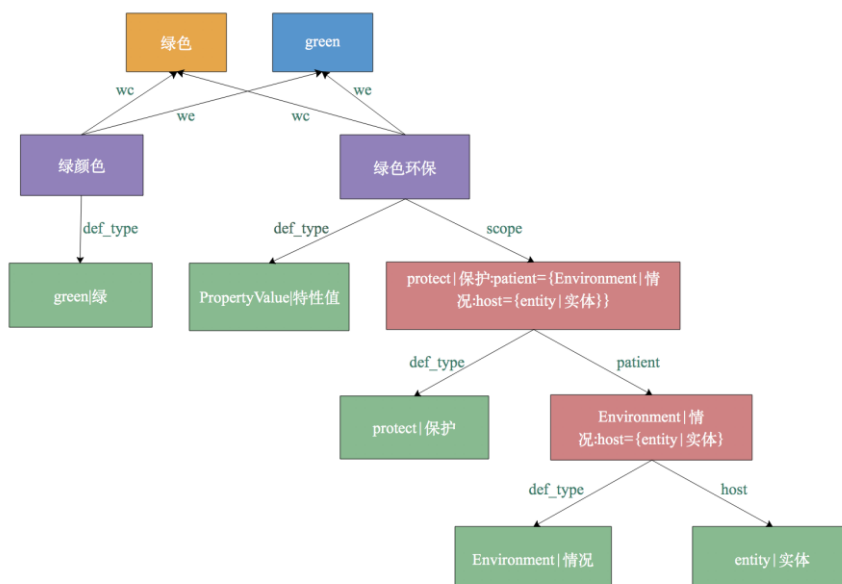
绿色

green

wc

we

we

wc

绿颜色

绿色环保

def_type

def_type

scope

green|绿

PropertyValue|特性值

protect|保护:patient={Environment|情况:host={entity|实体}}

def_type

patient

protect|保护

Environment|情况:host={entity|实体}

def_type

host

Environment|情况

entity|实体